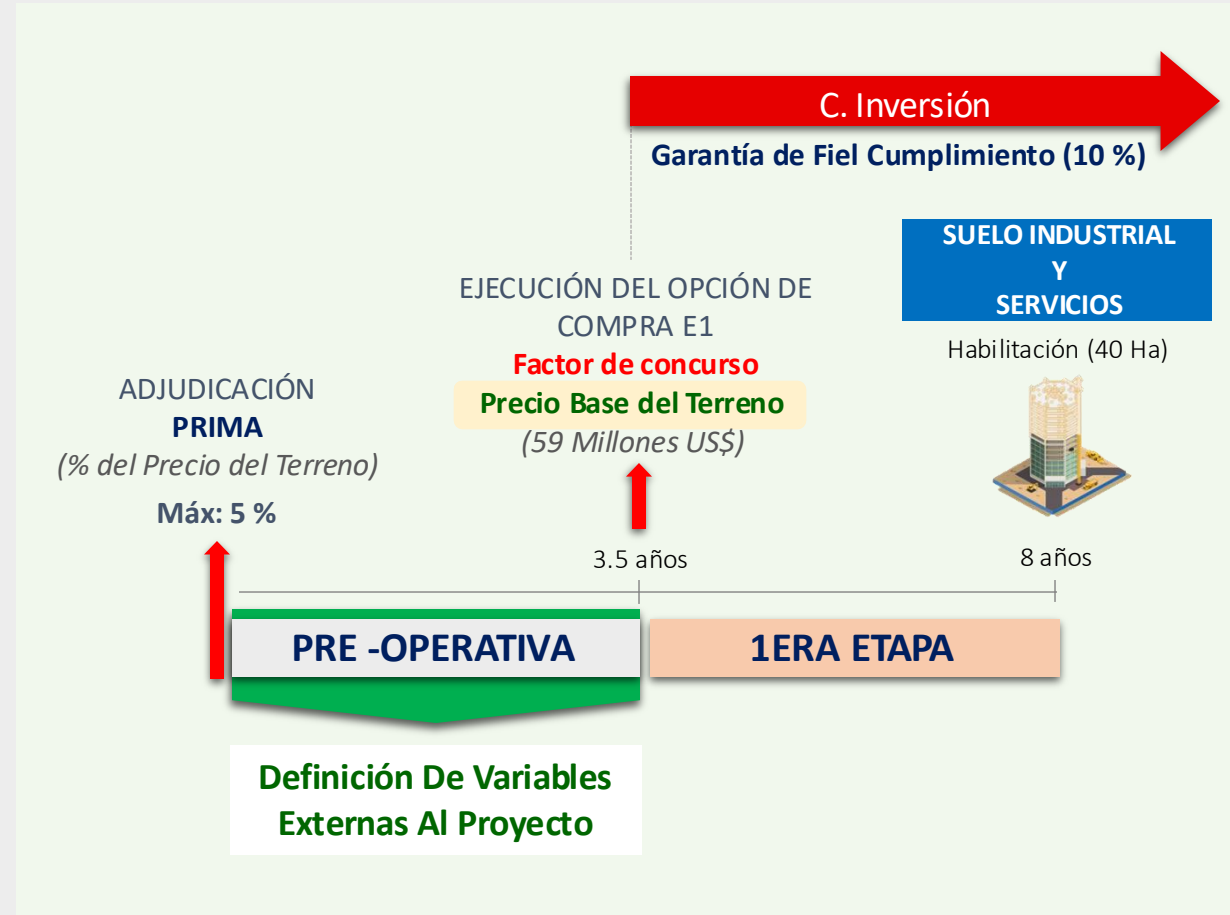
C. Inversión

Garantía de Fiel Cumplimiento (10 %)

SUELO INDUSTRIAL
Y
SERVICIOS

Habilitación (40 Ha)

EJECUCIÓN DEL OPCIÓN DE COMPRA E1
Factor de concurso
Precio Base del Terreno
(59 Millones US$)

ADJUDICACIÓN
PRIMA
(% del Precio del Terreno)
Máx: 5 %

3.5 años

8 años

PRE -OPERATIVA

1ERA ETAPA

Definición De Variables Externas Al Proyecto